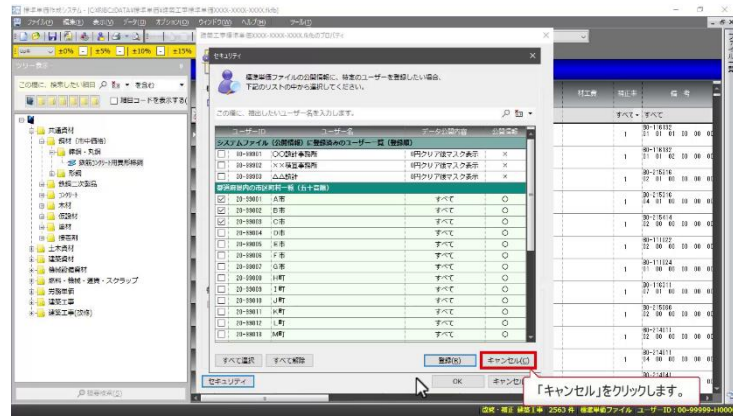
標準単価作成システム
ファイル(F) 編集(E) 表示(V) データ(D) オプション(O) ウィンドウ(W) ヘルプ(H) ツール(T)
±0% ±5% ±10% ±15%
ツリー表示
この欄に、検索したい項目 全含む
□ 項目コードを表示する
共通資材
鋼材（市中価格）
鉄筋・丸鋼
鉄筋コンクリート用異形棒鋼
形鋼
鉄鋼二次製品
コンクリート
木材
仮設材
塗料
接着剤
土木資材
建築資材
機械設備資材
燃料・機械・運賃・スクラップ
労務単価
建築工事
建築工事(設備)
セキュリティ
標準単価ファイル(XXXX-XXXX-XXXX)のプロパティ
セキュリティ
標準単価ファイルの公開情報に、特定のユーザーを登録したい場合、下記のリストの中から選択してください。
この欄に、抽出したいユーザー名を入力します。
| | ユーザーID | ユーザー名 | データ公開内容 | 公開区分 |
|---|---|---|---|---|
| システムファイル（公開情報）に登録済みのユーザー 一覧（登録順） | | | | |
| □ | 20-99901 | ○○設計事務所 | 0円クリア後マスク表示 | × |
| □ | 20-99902 | ××建築事務所 | 0円クリア後マスク表示 | × |
| □ | 20-99903 | △△積算 | 0円クリア後マスク表示 | × |
| 都道府県内の市区町村一覧（五十音順） | | | | |
| ☑ | 20-99001 | A市 | すべて | ○ |
| ☑ | 20-99002 | B市 | すべて | ○ |
| ☑ | 20-99003 | C市 | すべて | ○ |
| □ | 20-99004 | D市 | すべて | ○ |
| □ | 20-99005 | E市 | すべて | ○ |
| □ | 20-99006 | F市 | すべて | ○ |
| □ | 20-99007 | G市 | すべて | ○ |
| □ | 20-99008 | H町 | すべて | ○ |
| □ | 20-99009 | I町 | すべて | ○ |
| □ | 20-99010 | J町 | すべて | ○ |
| □ | 20-99011 | K町 | すべて | ○ |
| □ | 20-99012 | L町 | すべて | ○ |
| □ | 20-99013 | M町 | すべて | ○ |
すべて選択 すべて解除 登録(K) キャンセル(C)
OK キャンセル
材工費 端比率 備考
すべて すべて
「キャンセル」をクリックします。
設定・補正 建築工事 2563 件 標準単価ファイル ユーザーID：00-99999-H000